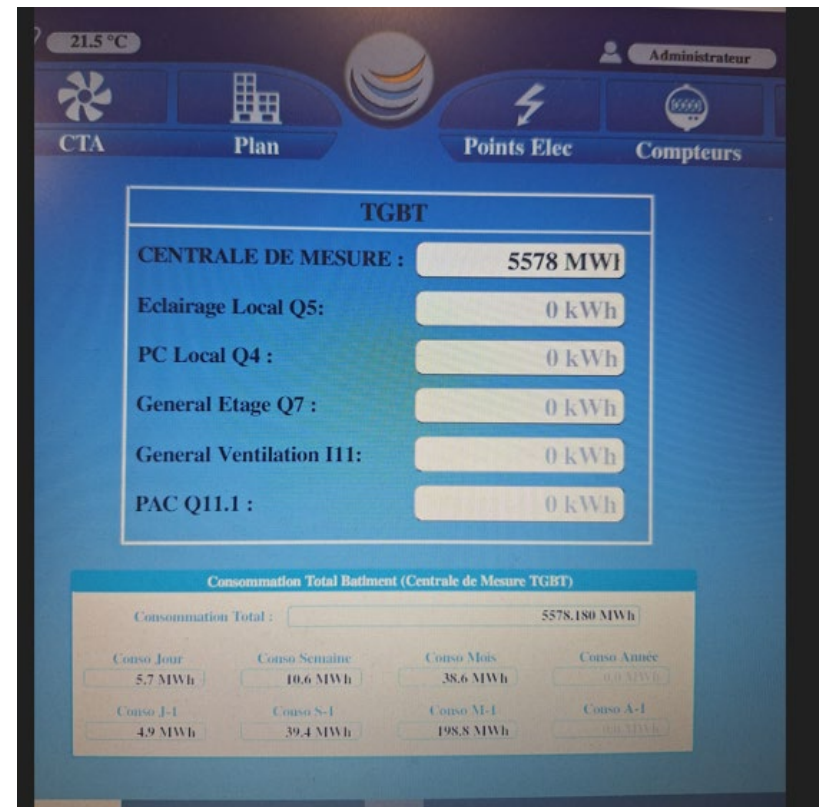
21.5 °C

Administrateur

CTA

Plan

Points Elec

Compteurs

TGBT

CENTRALE DE MESURE : 5578 MWI

Eclairage Local Q5: 0 kWh

PC Local Q4 : 0 kWh

General Etage Q7 : 0 kWh

General Ventilation I11: 0 kWh

PAC Q11.1 : 0 kWh

Consommation Total Batiment (Centrale de Mesure TGBT)

Consommation Total : 5578.180 MWh

Conso Jour 5.7 MWh

Conso Semaine 10.6 MWh

Conso Mois 38.6 MWh

Conso Année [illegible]

Conso J-1 4.9 MWh

Conso S-1 39.4 MWh

Conso M-1 198.8 MWh

Conso A-1 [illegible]